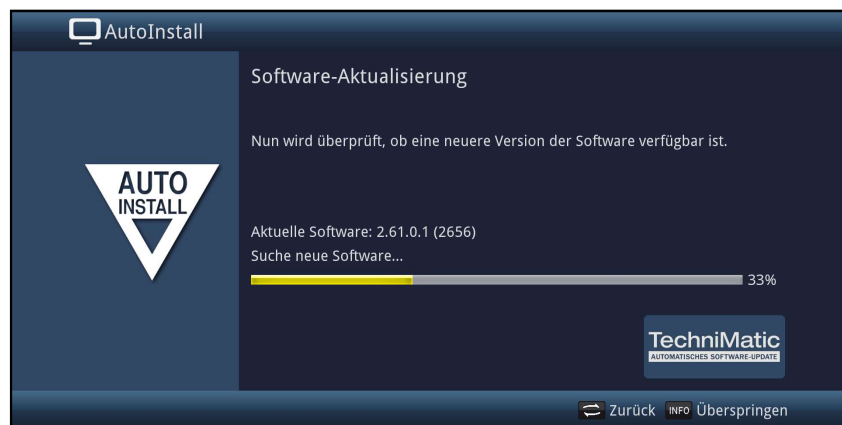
AutoInstall

AUTO INSTALL

Software-Aktualisierung

Nun wird überprüft, ob eine neuere Version der Software verfügbar ist.

Aktuelle Software: 2.61.0.1 (2656)

Suche neue Software...

33%

TechniMatic
AUTOMATISCHES SOFTWARE-UPDATE

Zurück INFO Überspringen